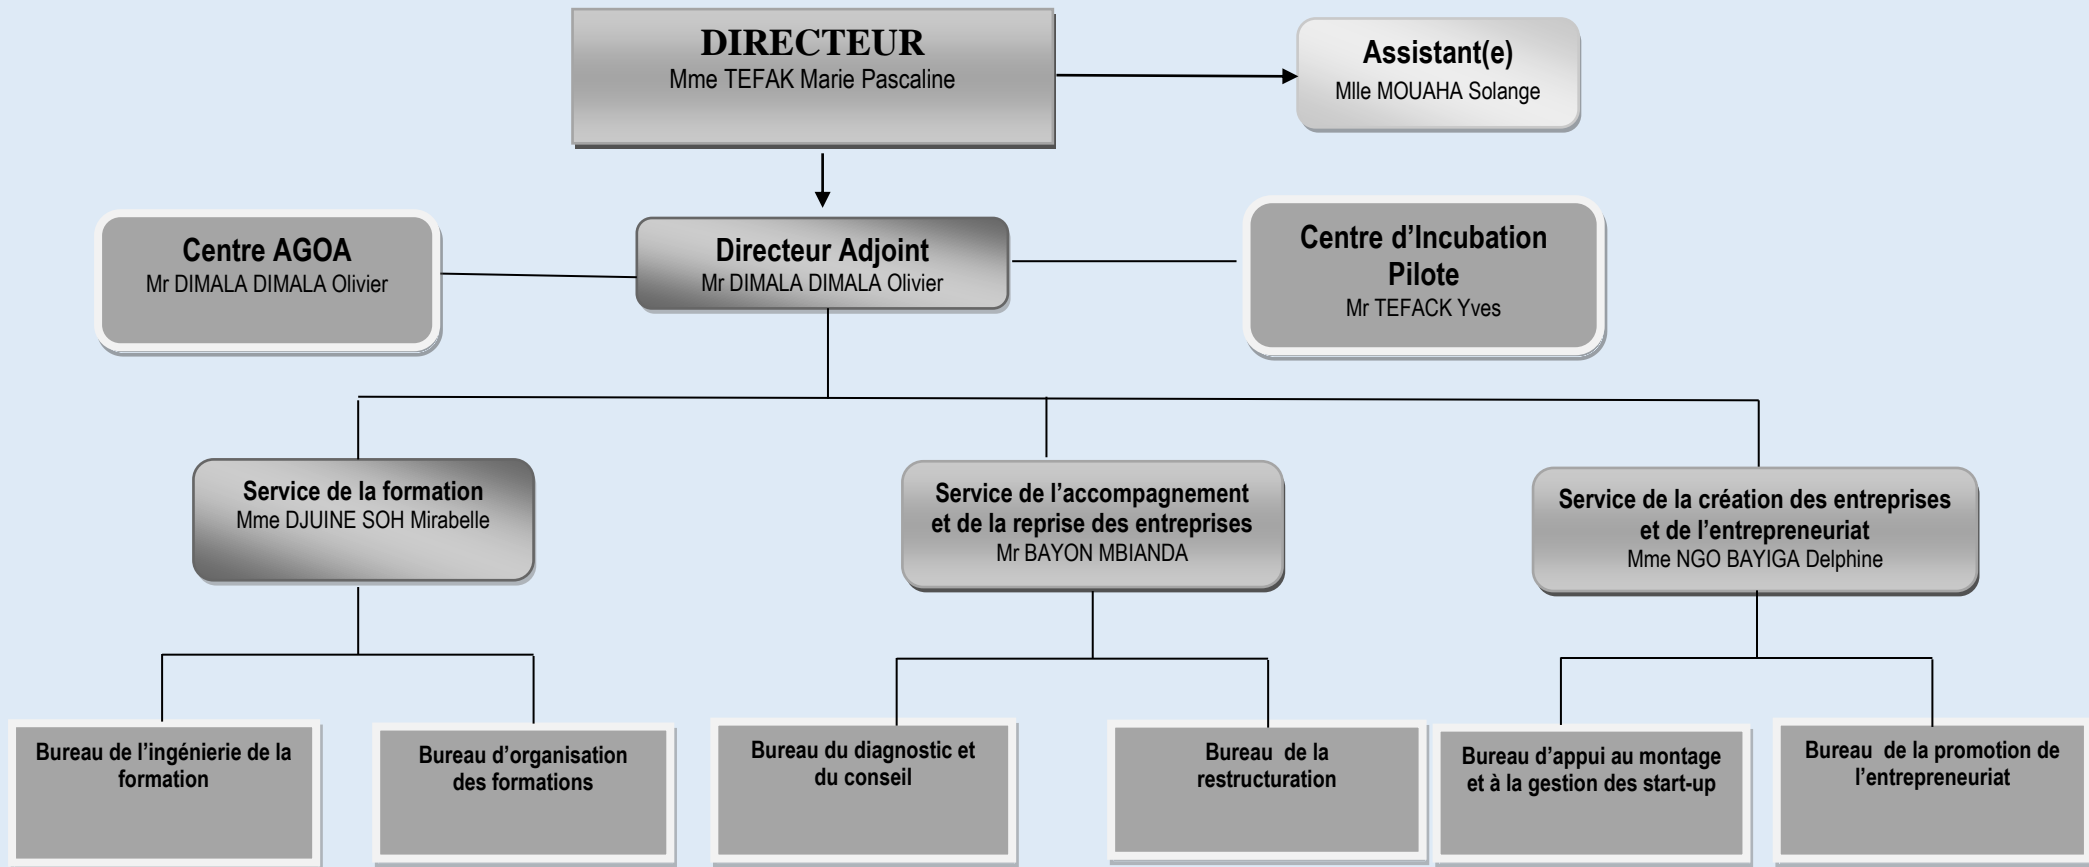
DIRECTEUR
Mme TEFAK Marie Pascaline

Assistant(e)
Mlle MOUAHA Solange

Centre AGOA
Mr DIMALA DIMALA Olivier

Directeur Adjoint
Mr DIMALA DIMALA Olivier

Centre d'Incubation Pilote
Mr TEFACK Yves

Service de la formation
Mme DJUINE SOH Mirabelle

Service de l'accompagnement et de la reprise des entreprises
Mr BAYON MBIANDA

Service de la création des entreprises et de l'entrepreneuriat
Mme NGO BAYIGA Delphine

Bureau de l'ingénierie de la formation

Bureau d'organisation des formations

Bureau du diagnostic et du conseil

Bureau de la restructuration

Bureau d'appui au montage et à la gestion des start-up

Bureau de la promotion de l'entrepreneuriat